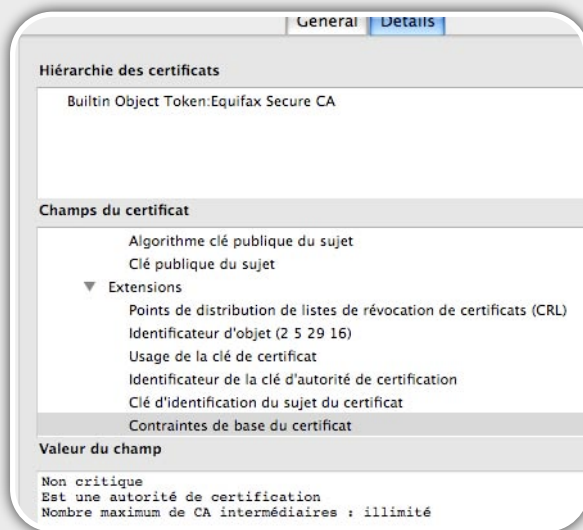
Général Détails

Hiérarchie des certificats

Builtin Object Token:Equifax Secure CA

Champs du certificat

Algorithme clé publique du sujet
Clé publique du sujet
Extensions
Points de distribution de listes de révocation de certificats (CRL)
Identificateur d'objet (2 5 29 16)
Usage de la clé de certificat
Identificateur de la clé d'autorité de certification
Clé d'identification du sujet du certificat
Contraintes de base du certificat

Valeur du champ

Non critique
Est une autorité de certification
Nombre maximum de CA intermédiaires : illimité